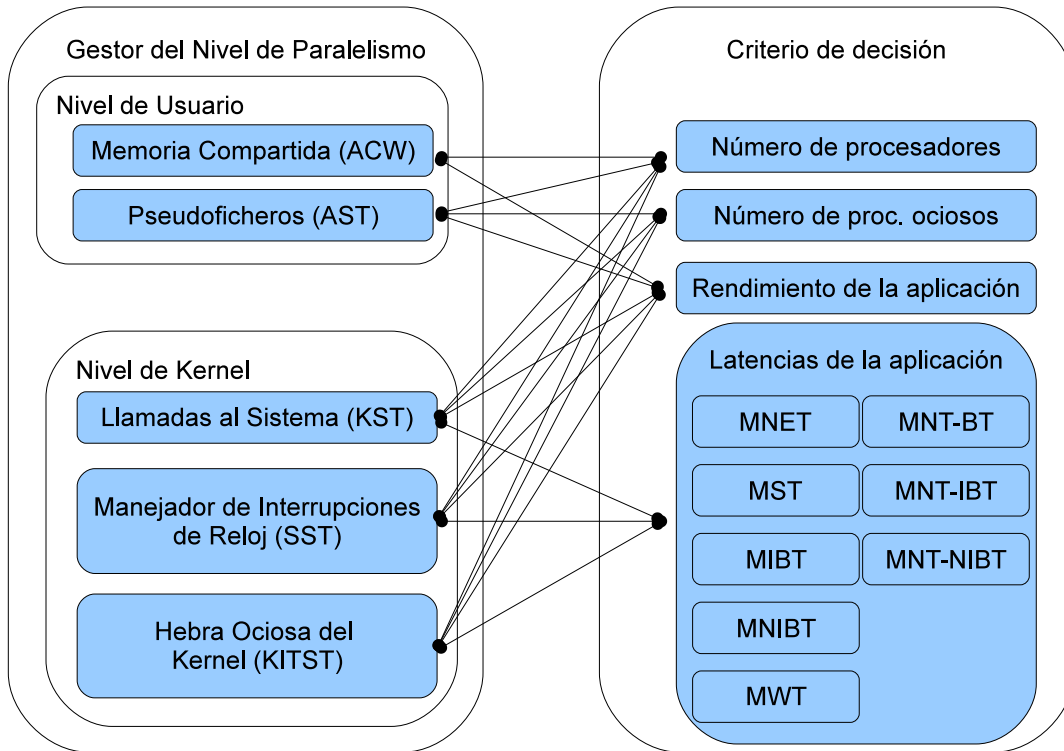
Gestor del Nivel de Paralelismo

Nivel de Usuario

Memoria Compartida (ACW)

Pseudoficheros (AST)

Nivel de Kernel

Llamadas al Sistema (KST)

Manejador de Interrupciones de Reloj (SST)

Hebra Ociosa del Kernel (KITST)

Criterio de decisión

Número de procesadores

Número de proc. ociosos

Rendimiento de la aplicación

Latencias de la aplicación

MNET

MNT-BT

MST

MNT-IBT

MIBT

MNT-NIBT

MNIBT

MWT